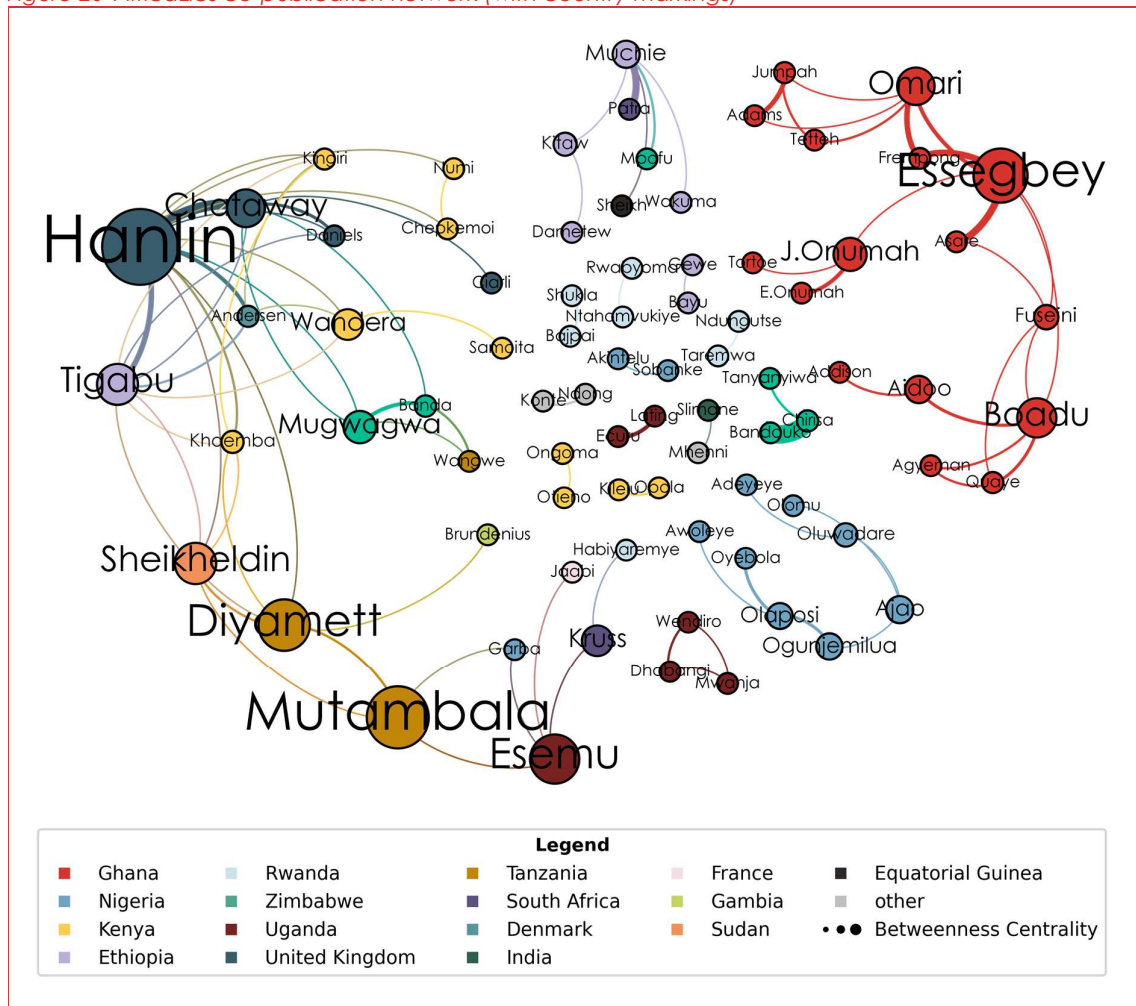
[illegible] co-publication network (with country markings)

Muchie
Jumpah
Omari
Patra
Adams
Tetteh
Kitaw
Moafu
Frempong
Essegbey
Sheikh
Wakuma
Kingiri
Numi
Chataway
Hanlin
Daniels
Chepkemoi
Dametew
Asare
J.Onumah
Rwabyoma
Gewe
Tortoe
Ciarli
E.Onumah
Shukla
Bayu
Ntahamvukiye
Ndungutse
Fuseini
Andersen
Wandera
Bajpai
Samoita
Akintelu
Taremwa
Sobanke
Tigabu
Tanyanyiwa
Addison
Aidoo
Ndong
Konte
Banda
Slimane
Boadu
Chinsa
Mugwagwa
Lating
Khaemba
Bandauko
Ecuru
Mhenni
Wanowe
Ongoma
Agyeman
Quaye
Adeyeye
Kleu
Opola
Otieno
Olomu
Oluwadare
Awoleye
Brundenius
Habiyaremye
Sheikheldin
Oyebola
Jaabi
Ajao
Olaposi
Wendiro
Diyamett
Kruss
Ogunjemilua
Garba
Dhabangi
Mwanja
Mutambala
Esemu

Legend
Ghana
Nigeria
Kenya
Ethiopia
Rwanda
Zimbabwe
Uganda
United Kingdom
Tanzania
South Africa
Denmark
India
France
Gambia
Sudan
Equatorial Guinea
other
Betweenness Centrality